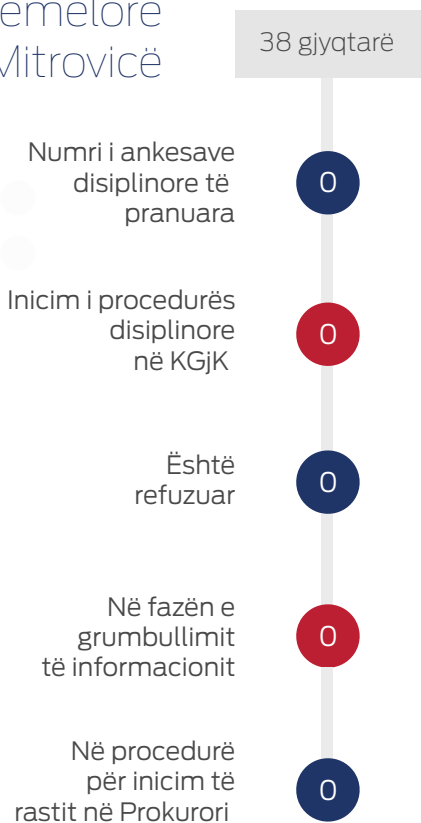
emelore
Mitrovicë

38 gjyqtarë

Numri i ankesave disiplinore të pranuara

0

Inicim i procedurës disiplinore në KGjK

0

Është refuzuar

0

Në fazën e grumbullimit të informacionit

0

Në procedurë për inicim të rastit në Prokurori

0